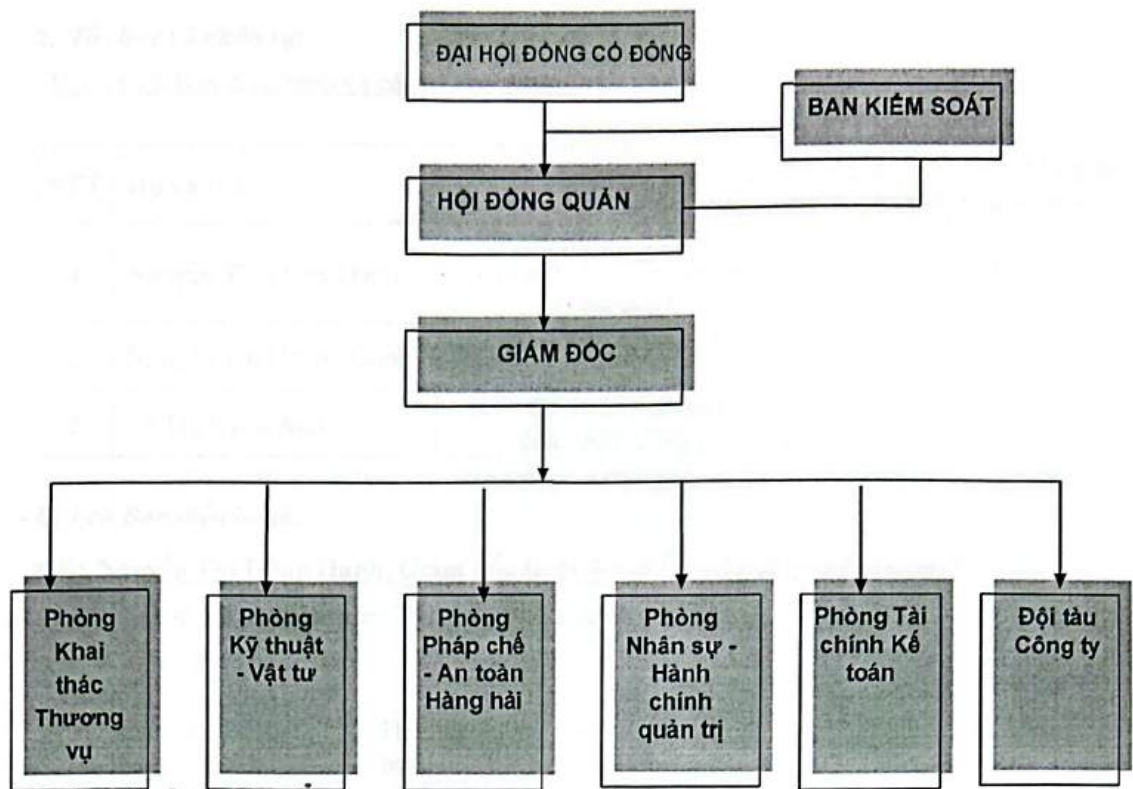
ĐẠI HỘI ĐỒNG CỔ ĐÔNG

BAN KIỂM SOÁT

HỘI ĐỒNG QUẢN

GIÁM ĐỐC

Phòng Khai thác Thương vụ

Phòng Kỹ thuật - Vật tư

Phòng Pháp chế - An toàn Hàng hải

Phòng Nhân sự - Hành chính quản trị

Phòng Tài chính Kế toán

Đội tàu Công ty